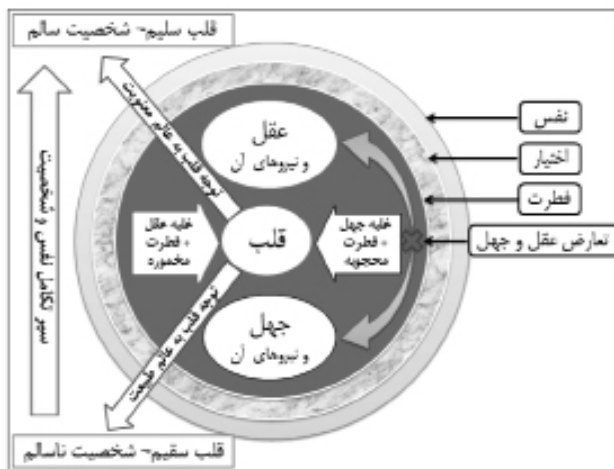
قلب سلیم- شخصیت سالم

توجه قلب به عالم معنویت

نفس

اختیار

فطرت

تعارض عقل و جهل

عقل
و نیروهای آن

خلبه عقل + فطرت مخموره

قلب

خلبه جهل + فطرت محجوبه

جهل
و نیروهای آن

توجه قلب به عالم طبیعت

سیر تکامل نفس و شخصیت

قلب سقیم- شخصیت ناسالم